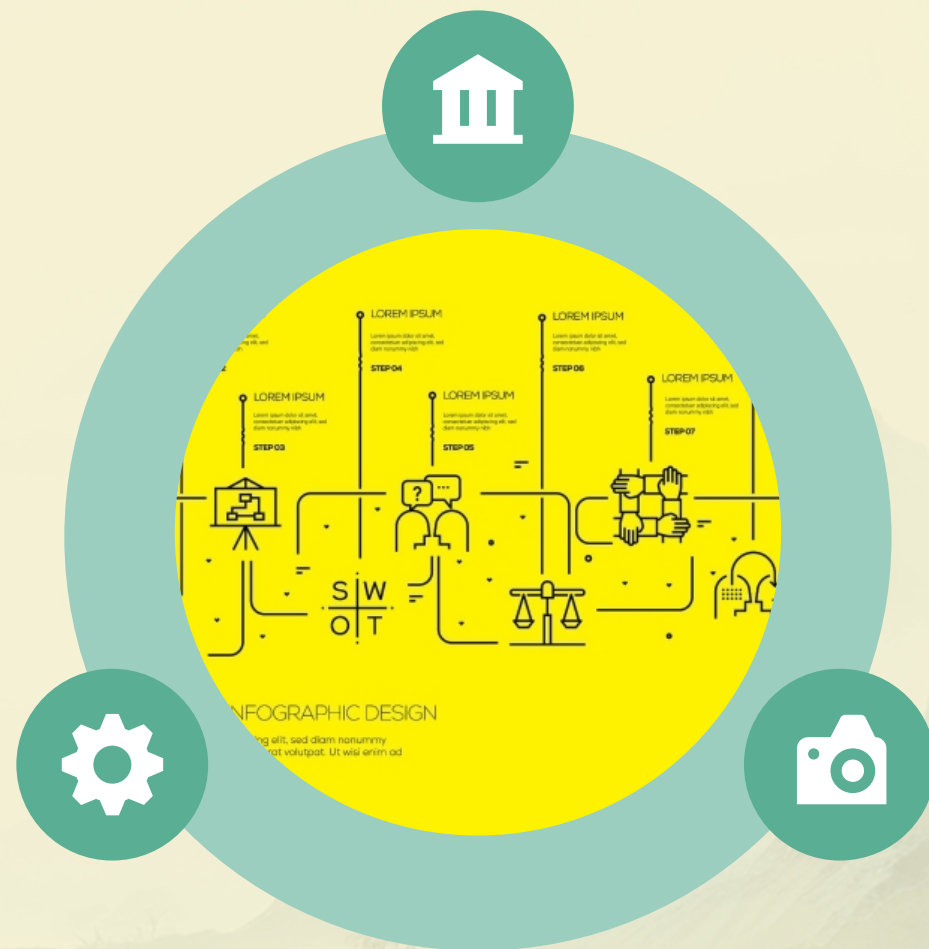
LOREM IPSUM
Lorem ipsum dolor sit amet, consectetuer adipiscing elit, sed diam nonummy nibh
STEP 04

LOREM IPSUM
Lorem ipsum dolor sit amet, consectetuer adipiscing elit, sed diam nonummy nibh
STEP 06

LOREM IPSUM
Lorem ipsum dolor sit amet, consectetuer adipiscing elit, sed diam nonummy nibh
STEP 03

LOREM IPSUM
Lorem ipsum dolor sit amet, consectetuer adipiscing elit, sed diam nonummy nibh
STEP 05

LOREM IPSUM
Lorem ipsum dolor sit amet, consectetuer adipiscing elit, sed diam nonummy nibh
STEP 07

S W
O T

NFOGRAPHIC DESIGN
ing elit, sed diam nonummy
rat volutpat. Ut wisi enim ad